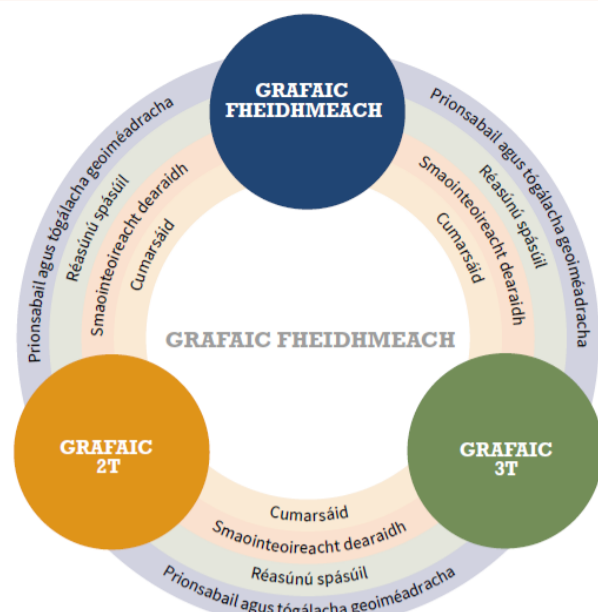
GRAFAIC FHEIDHMEACH

Prionsabail agus tógálacha geoiméadracha
Réasúnú spásúil
Smaointeoireacht dearaidh
Cumarsáid

Prionsabail agus tógálacha geoiméadracha
Réasúnú spásúil
Smaointeoireacht dearaidh
Cumarsáid

GRAFAIC FHEIDHMEACH

GRAFAIC 2T

GRAFAIC 3T

Cumarsáid
Smaointeoireacht dearaidh
Réasúnú spásúil
Prionsabail agus tógálacha geoiméadracha